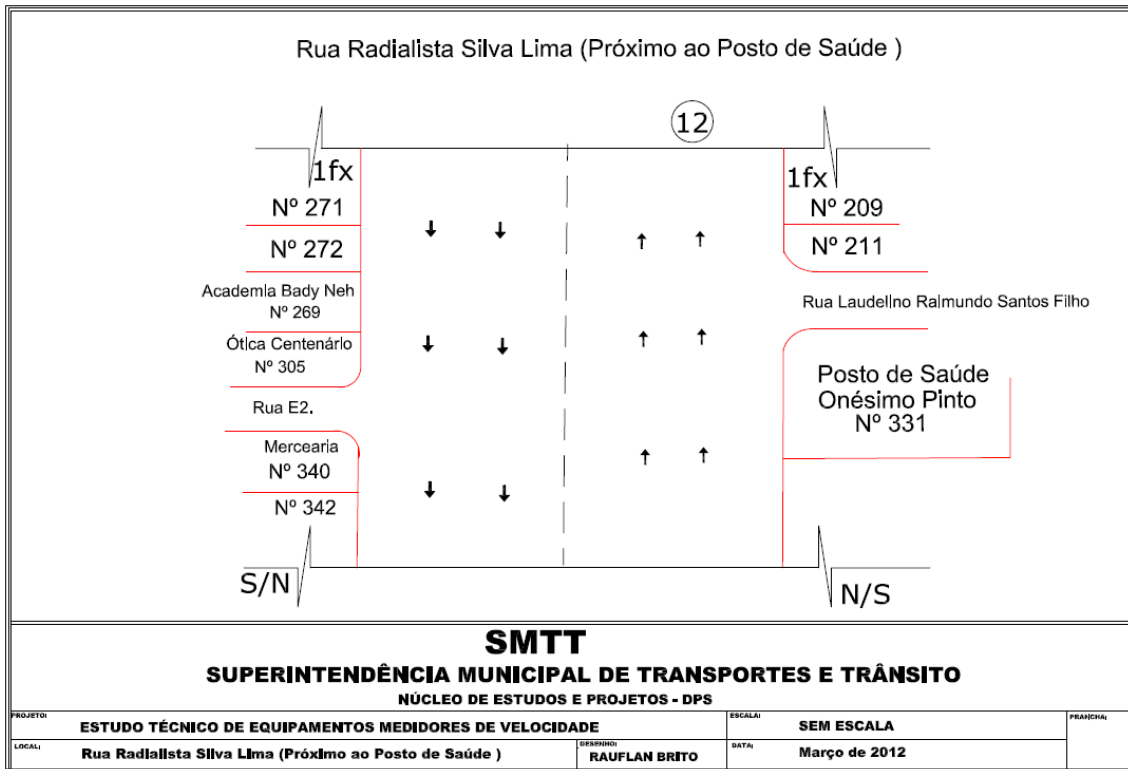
Rua Radialista Silva Lima (Próximo ao Posto de Saúde )

12

1fx

Nº 271

Nº 272

Academia Bady Neh
Nº 269

Ótica Centenário
Nº 305

Rua E2.

Mercearia
Nº 340

Nº 342

S/N

1fx

Nº 209

Nº 211

Rua Laudelino Raimundo Santos Filho

Posto de Saúde
Onésimo Pinto
Nº 331

N/S

SMTT
SUPERINTENDÊNCIA MUNICIPAL DE TRANSPORTES E TRÂNSITO
NÚCLEO DE ESTUDOS E PROJETOS - DPS

| PROJETO: ESTUDO TÉCNICO DE EQUIPAMENTOS MEDIDORES DE VELOCIDADE | | ESCALA: SEM ESCALA | PRANCHA: |
|---|---|---|---|
| LOCAL: Rua Radialista Silva Lima (Próximo ao Posto de Saúde ) | DESENHO: RAUFLAN BRITO | DATA: Março de 2012 | |